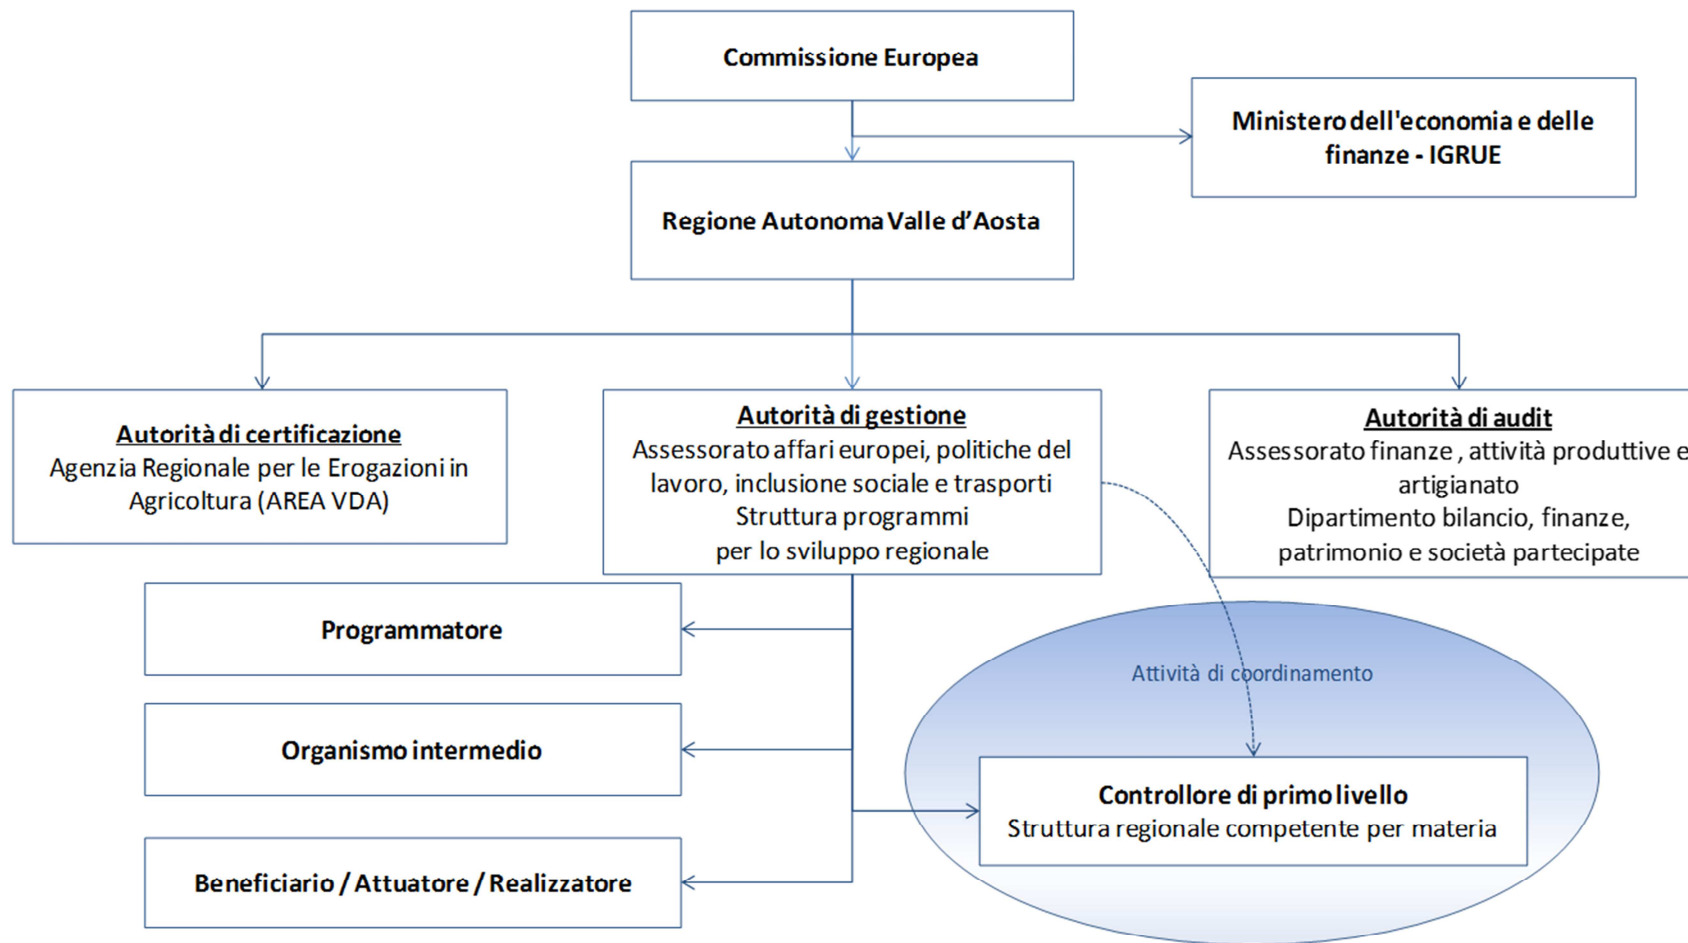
Commissione Europea

Ministero dell'economia e delle finanze - IGRUE

Regione Autonoma Valle d'Aosta

Autorità di certificazione
Agenzia Regionale per le Erogazioni in Agricoltura (AREA VDA)

Autorità di gestione
Assessorato affari europei, politiche del lavoro, inclusione sociale e trasporti
Struttura programmi per lo sviluppo regionale

Autorità di audit
Assessorato finanze , attività produttive e artigianato
Dipartimento bilancio, finanze, patrimonio e società partecipate

Programmatore

Organismo intermedio

Beneficiario / Attuatore / Realizzatore

Attività di coordinamento

Controllore di primo livello
Struttura regionale competente per materia